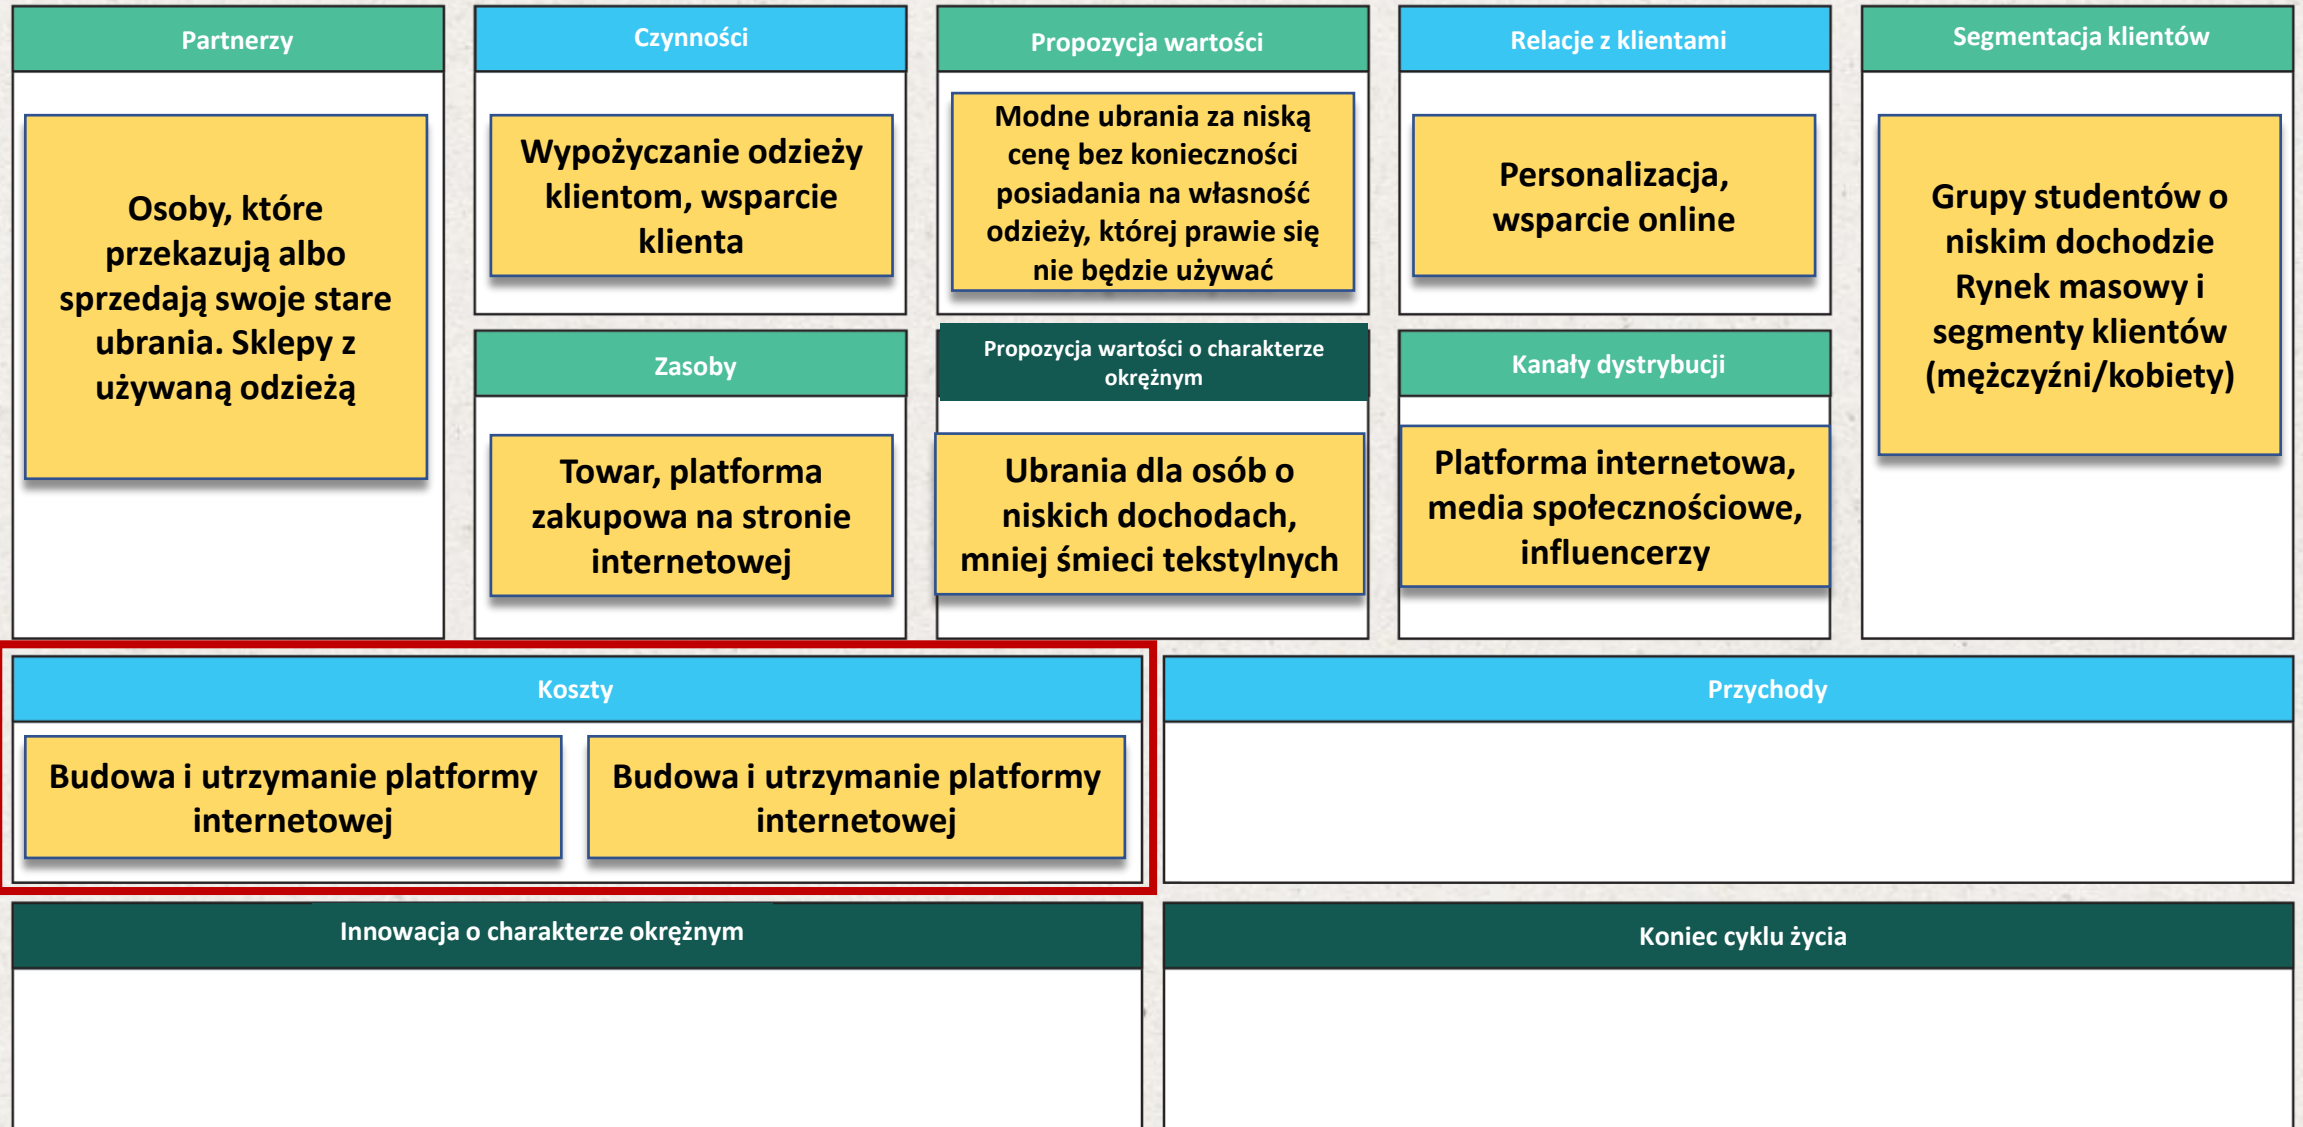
Partnerzy

Osoby, które przekazują albo sprzedają swoje stare ubrania. Sklepy z używaną odzieżą

Czynności

Wypożyczanie odzieży klientom, wsparcie klienta

Zasoby

Towar, platforma zakupowa na stronie internetowej

Propozycja wartości

Modne ubrania za niską cenę bez konieczności posiadania na własność odzieży, której prawie się nie będzie używać

Propozycja wartości o charakterze okrężnym

Ubrania dla osób o niskich dochodach, mniej śmieci tekstylnych

Relacje z klientami

Personalizacja, wsparcie online

Kanały dystrybucji

Platforma internetowa, media społecznościowe, influencerzy

Segmentacja klientów

Grupy studentów o niskim dochodzie Rynek masowy i segmenty klientów (mężczyźni/kobiety)

Koszty

Budowa i utrzymanie platformy internetowej

Budowa i utrzymanie platformy internetowej

Przychody

Innowacja o charakterze okrężnym

Koniec cyklu życia